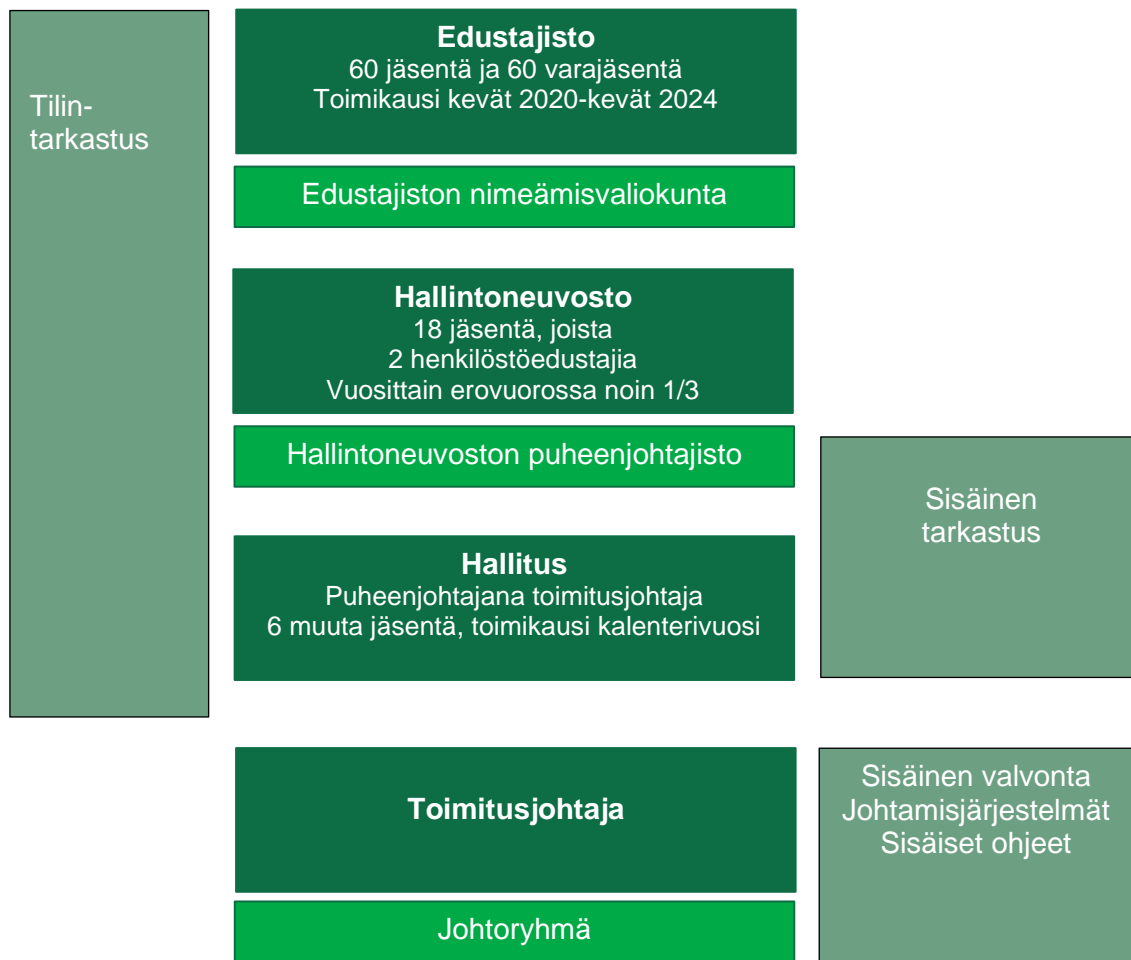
Tilintarkastus

Edustajisto
60 jäsentä ja 60 varajäsentä
Toimikausi kevät 2020-kevät 2024

Edustajiston nimeämisvaliokunta

Hallintoneuvosto
18 jäsentä, joista
2 henkilöstöedustajia
Vuosittain erovuorossa noin 1/3

Hallintoneuvoston puheenjohtajisto

Sisäinen tarkastus

Hallitus
Puheenjohtajana toimitusjohtaja
6 muuta jäsentä, toimikausi kalenterivuosi

Toimitusjohtaja

Sisäinen valvonta
Johtamisjärjestelmät
Sisäiset ohjeet

Johtoryhmä